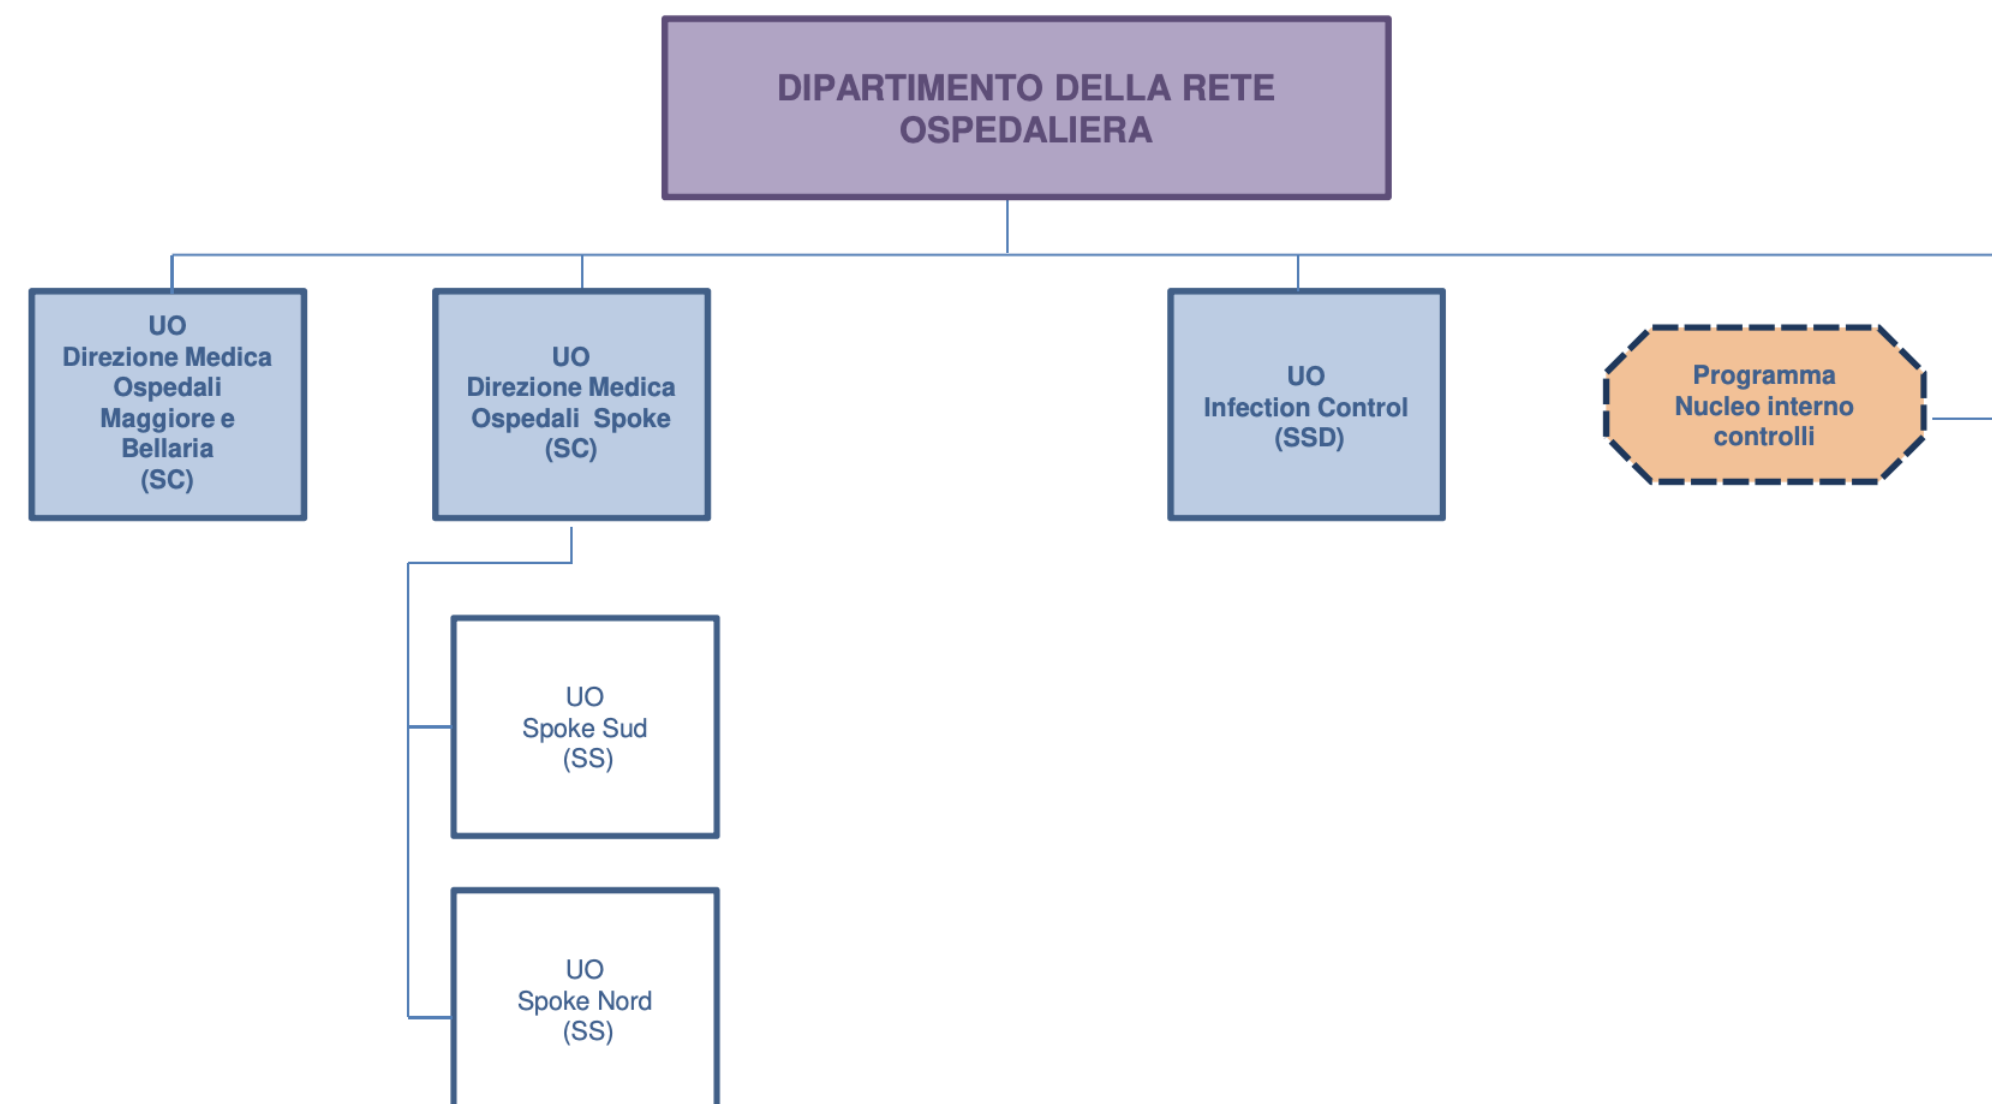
DIPARTIMENTO DELLA RETE OSPEDALIERA

UO
Direzione Medica
Ospedali
Maggiore e
Bellaria
(SC)

UO
Direzione Medica
Ospedali Spoke
(SC)

UO
Infection Control
(SSD)

Programma
Nucleo interno
controlli

UO
Spoke Sud
(SS)

UO
Spoke Nord
(SS)